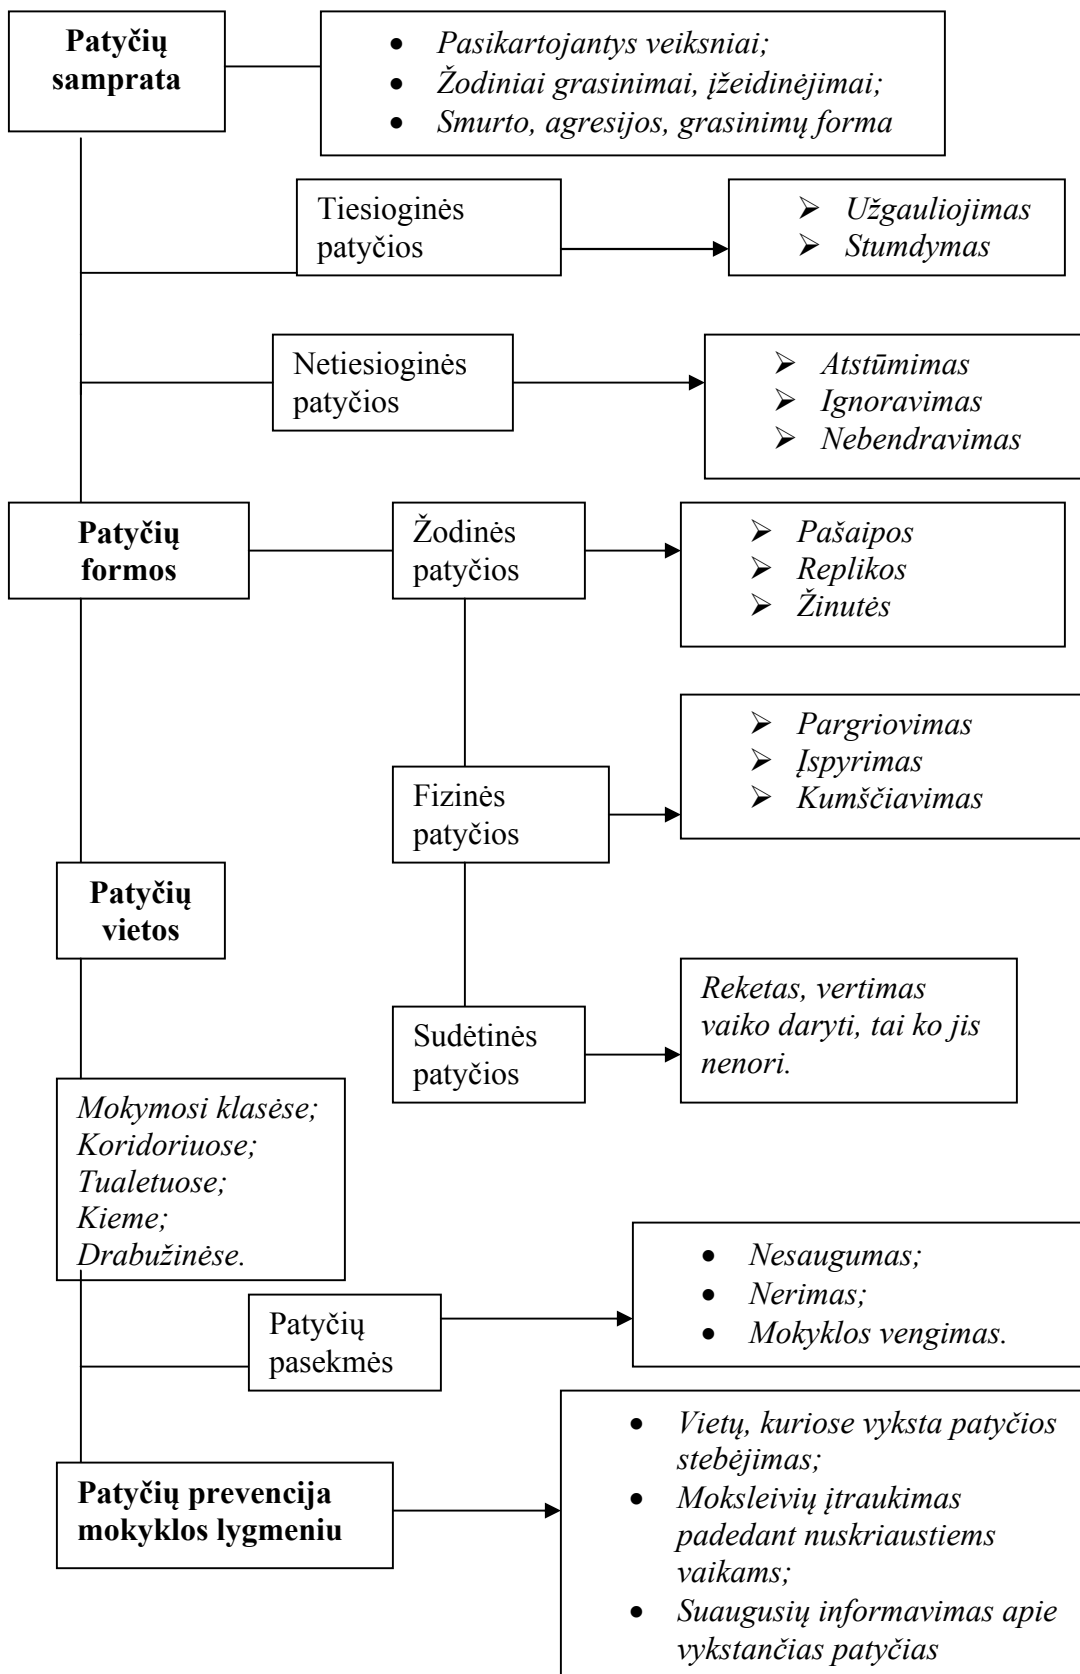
**Patyčių samprata**

- *Pasikartojantys veiksniai;*
- *Žodiniai grasinimai, įžeidinėjimai;*
- *Smurto, agresijos, grasinimų forma*

Tiesioginės patyčios

- *Užgauliojimas*
- *Stumdymas*

Netiesioginės patyčios

- *Atstūmimas*
- *Ignoravimas*
- *Nebendravimas*

**Patyčių formos**

Žodinės patyčios

- *Pašaipos*
- *Replikos*
- *Žinutės*

Fizinės patyčios

- *Pargriovimas*
- *Įspyrimas*
- *Kumščiavimas*

**Patyčių vietos**

Sudėtinės patyčios

*Reketas, vertimas vaiko daryti, tai ko jis nenori.*

*Mokymosi klasėse;*
*Koridoriuose;*
*Tualetuose;*
*Kieme;*
*Drabužinėse.*

Patyčių pasekmės

- *Nesaugumas;*
- *Nerimas;*
- *Mokyklos vengimas.*

**Patyčių prevencija mokyklos lygmeniu**

- *Vietų, kuriose vyksta patyčios stebėjimas;*
- *Moksleivių įtraukimas padedant nuskriaustiems vaikams;*
- *Suaugusių informavimas apie vykstančias patyčias*